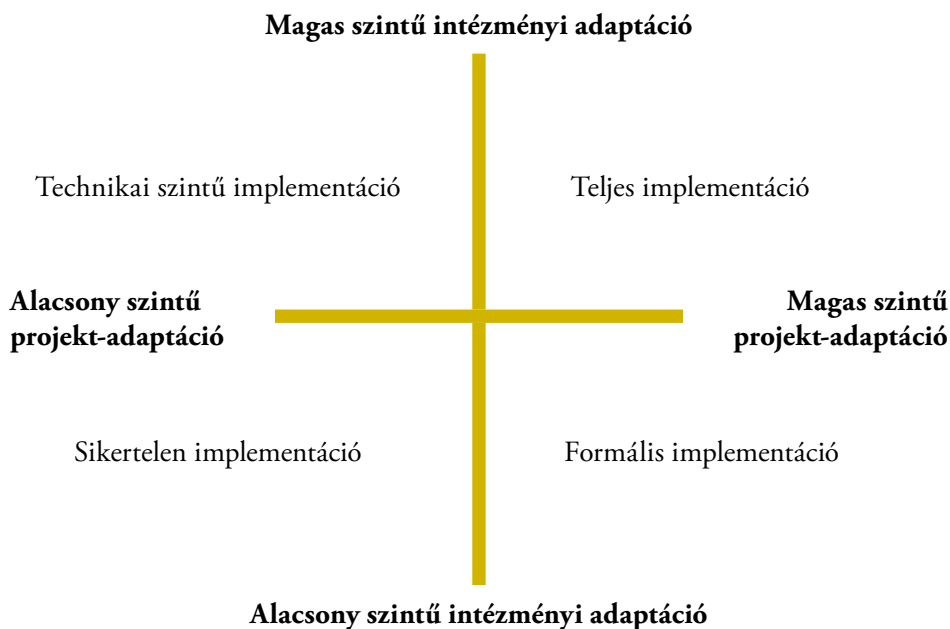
Magas szintű intézményi adaptáció

Technikai szintű implementáció

Teljes implementáció

Alacsony szintű projekt-adaptáció

Magas szintű projekt-adaptáció

Sikertelen implementáció

Formális implementáció

Alacsony szintű intézményi adaptáció